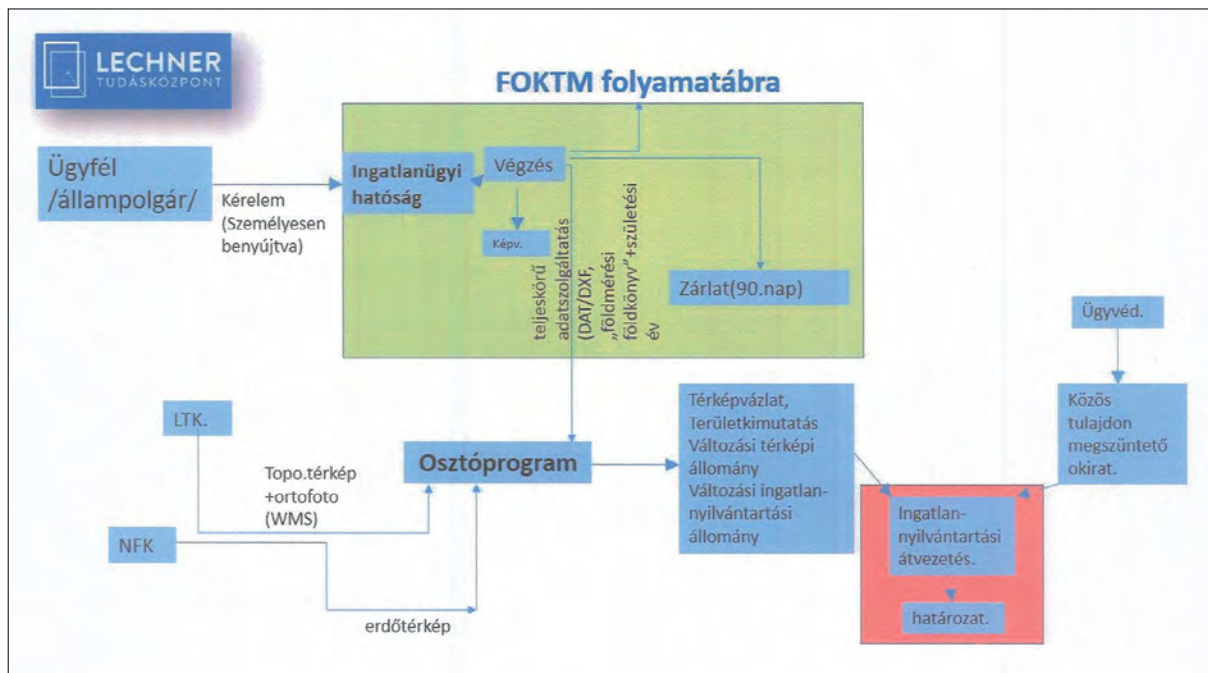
LECHNER
TUDÁSKÖZPONT

FOKTM folyamatábra

Ügyfél /állampolgár/

Kérelem (Személyesen benyújtva)

Ingatlanügyi hatóság

Végzés

Képv.

teljeskörű adatszolgáltatás (DAT/DXF, „földmérési földkönyv"+születési év

Zárlat(90.nap)

Ügyvéd.

LTK.

Topo.térkép +ortofoto (WMS)

Osztóprogram

Térképvázlat, Területkimutatás Változási térképi állomány Változási ingatlan-nyilvántartási állomány

Közös tulajdon megszüntető okirat.

Ingatlan-nyilvántartási átvezetés.

határozat.

NFK

erdőtérkép